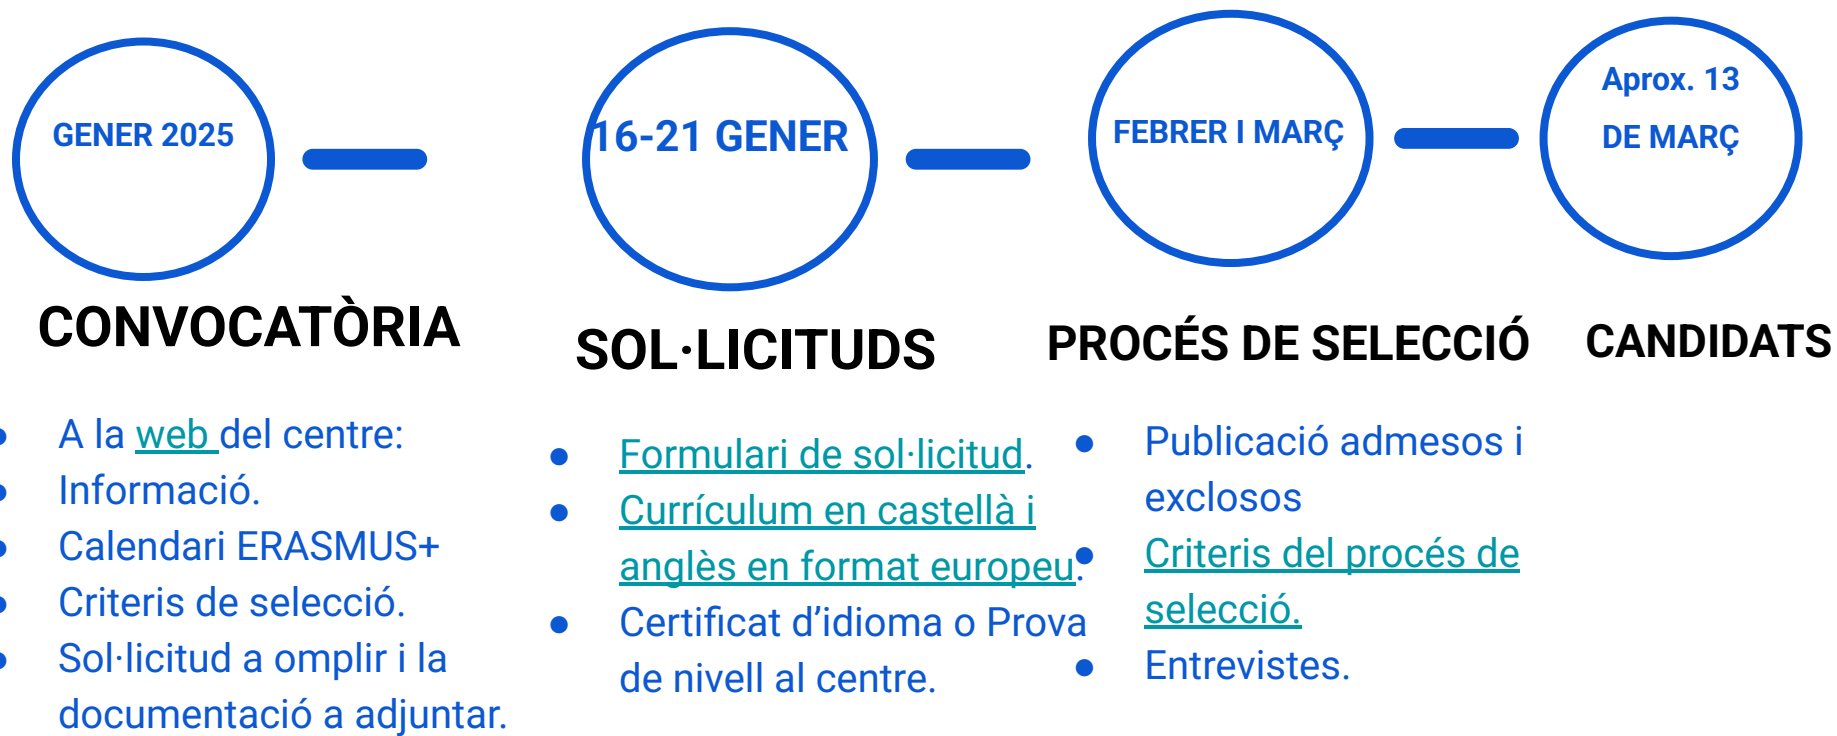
GENER 2025

16-21 GENER

FEBRER I MARÇ

Aprox. 13 DE MARÇ

CONVOCATÒRIA

SOL·LICITUDS

PROCÉS DE SELECCIÓ

CANDIDATS

- A la web del centre:
- Informació.
- Calendari ERASMUS+
- Criteris de selecció.
- Sol·licitud a omplir i la documentació a adjuntar.

- Formulari de sol·licitud.
- Currículum en castellà i anglès en format europeu.
- Certificat d'idioma o Prova de nivell al centre.

- Publicació admesos i exclosos
- Criteris del procés de selecció.
- Entrevistes.